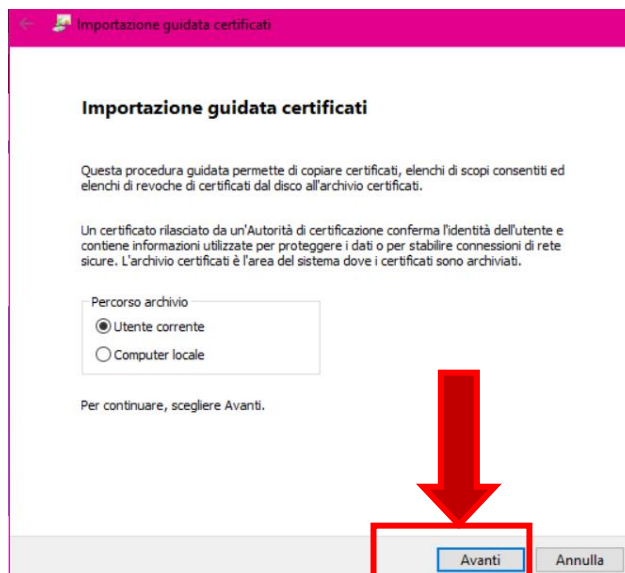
Importazione guidata certificati

Importazione guidata certificati

Questa procedura guidata permette di copiare certificati, elenchi di scopi consentiti ed elenchi di revoche di certificati dal disco all'archivio certificati.

Un certificato rilasciato da un'Autorità di certificazione conferma l'identità dell'utente e contiene informazioni utilizzate per proteggere i dati o per stabilire connessioni di rete sicure. L'archivio certificati è l'area del sistema dove i certificati sono archiviati.

Percorso archivio
Utente corrente
Computer locale

Per continuare, scegliere Avanti.

Avanti
Annulla